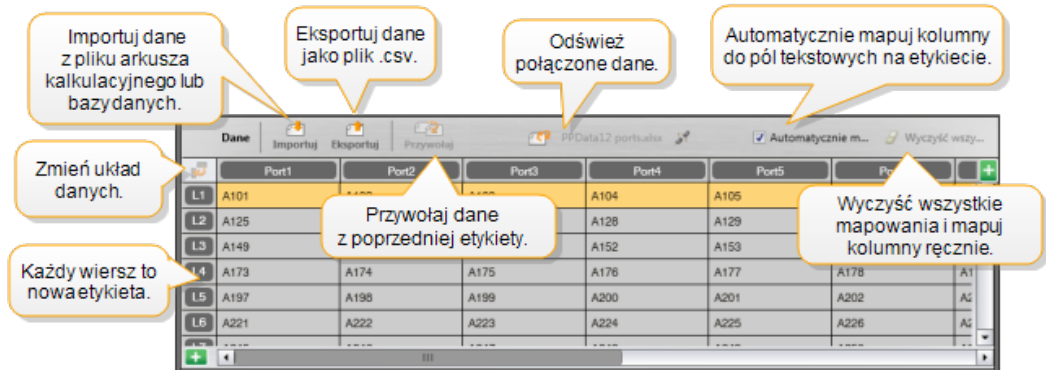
Importuj dane z pliku arkusza kalkulacyjnego lub bazy danych.

Eksportuj dane jako plik .csv.

Odśwież połączone dane.

Automatycznie mapuj kolumny do pól tekstowych na etykiecie.

Dane | Importuj | Eksportuj | Przywołaj | PPData12 ports.xlsx | Automatycznie m... | Wyczyść wszy...

Zmień układ danych.

| | Port1 | Port2 | Port3 | Port4 | Port5 | Port6 |
|---|---|---|---|---|---|---|
| L1 | A101 | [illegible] | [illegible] | A104 | A105 | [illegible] |
| L2 | A125 | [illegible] | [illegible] | A128 | A129 | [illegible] |
| L3 | A149 | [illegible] | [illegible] | A152 | A153 | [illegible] |
| L4 | A173 | A174 | A175 | A176 | A177 | A178 |
| L5 | A197 | A198 | A199 | A200 | A201 | A202 |
| L6 | A221 | A222 | A223 | A224 | A225 | A226 |

Przywołaj dane z poprzedniej etykiety.

Wyczyść wszystkie mapowania i mapuj kolumny ręcznie.

Każdy wiersz to nowa etykieta.